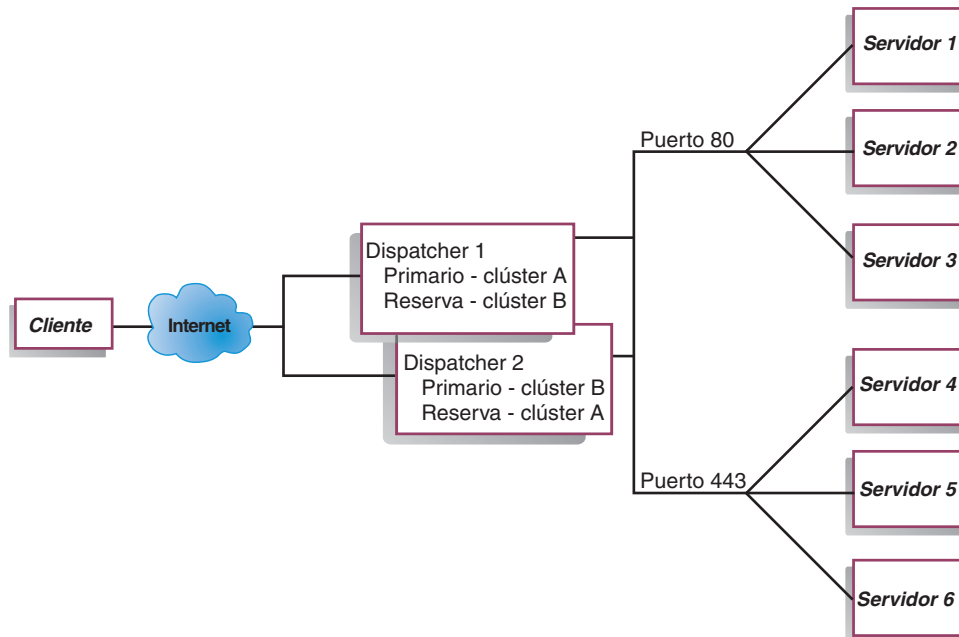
Cliente

Internet

Dispatcher 1
Primario - clúster A
Reserva - clúster B

Dispatcher 2
Primario - clúster B
Reserva - clúster A

Puerto 80

Puerto 443

Servidor 1

Servidor 2

Servidor 3

Servidor 4

Servidor 5

Servidor 6